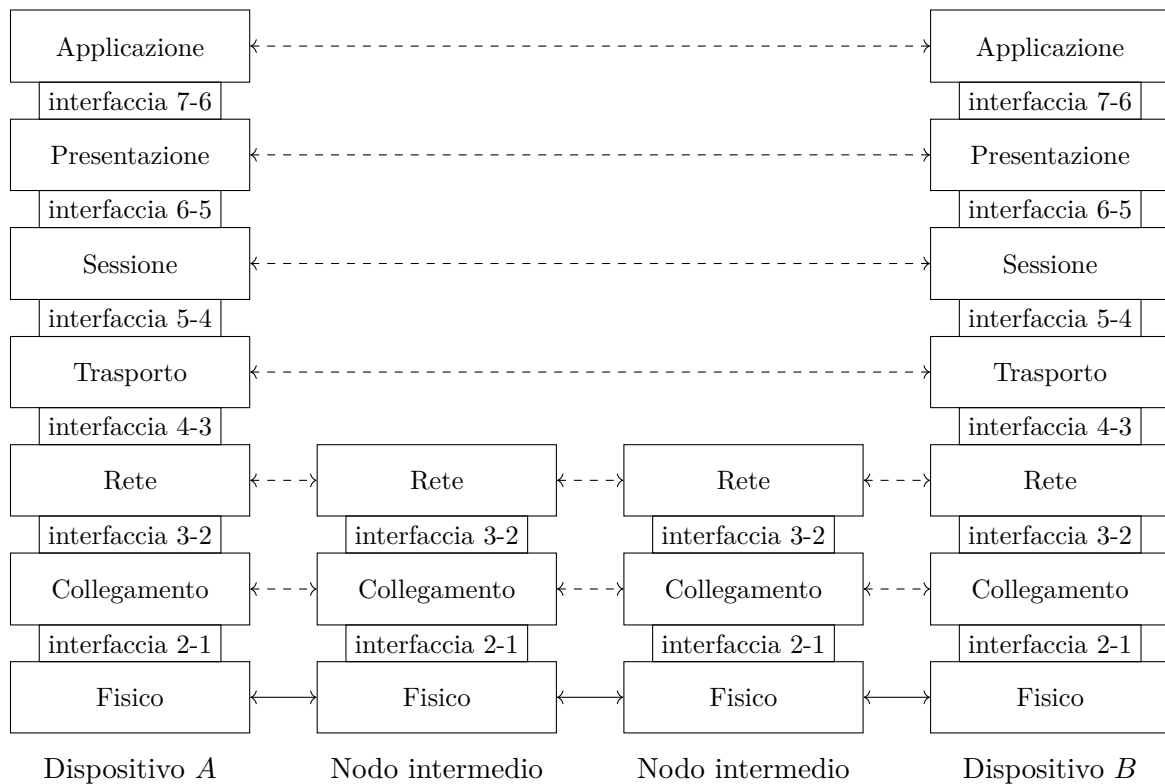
Applicazione
interfaccia 7-6
Presentazione
interfaccia 6-5
Sessione
interfaccia 5-4
Trasporto
interfaccia 4-3
Rete
interfaccia 3-2
Collegamento
interfaccia 2-1
Fisico

Applicazione
interfaccia 7-6
Presentazione
interfaccia 6-5
Sessione
interfaccia 5-4
Trasporto
interfaccia 4-3
Rete
interfaccia 3-2
Collegamento
interfaccia 2-1
Fisico

Rete
interfaccia 3-2
Collegamento
interfaccia 2-1
Fisico

Rete
interfaccia 3-2
Collegamento
interfaccia 2-1
Fisico

Dispositivo $A$ Nodo intermedio Nodo intermedio Dispositivo $B$